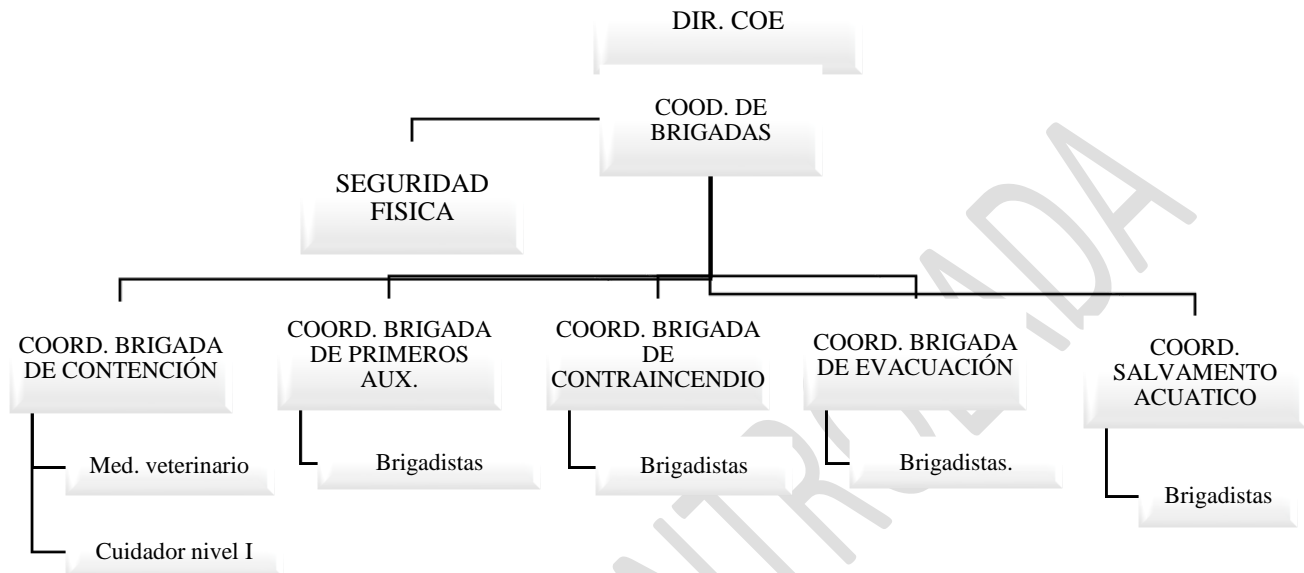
DIR. COE

COOD. DE BRIGADAS

SEGURIDAD FISICA

COORD. BRIGADA DE CONTENCIÓN

Med. veterinario

Cuidador nivel I

COORD. BRIGADA DE PRIMEROS AUX.

Brigadistas

COORD. BRIGADA DE CONTRAINCENDIO

Brigadistas

COORD. BRIGADA DE EVACUACIÓN

Brigadistas.

COORD. SALVAMENTO ACUATICO

Brigadistas

CONTROLADA